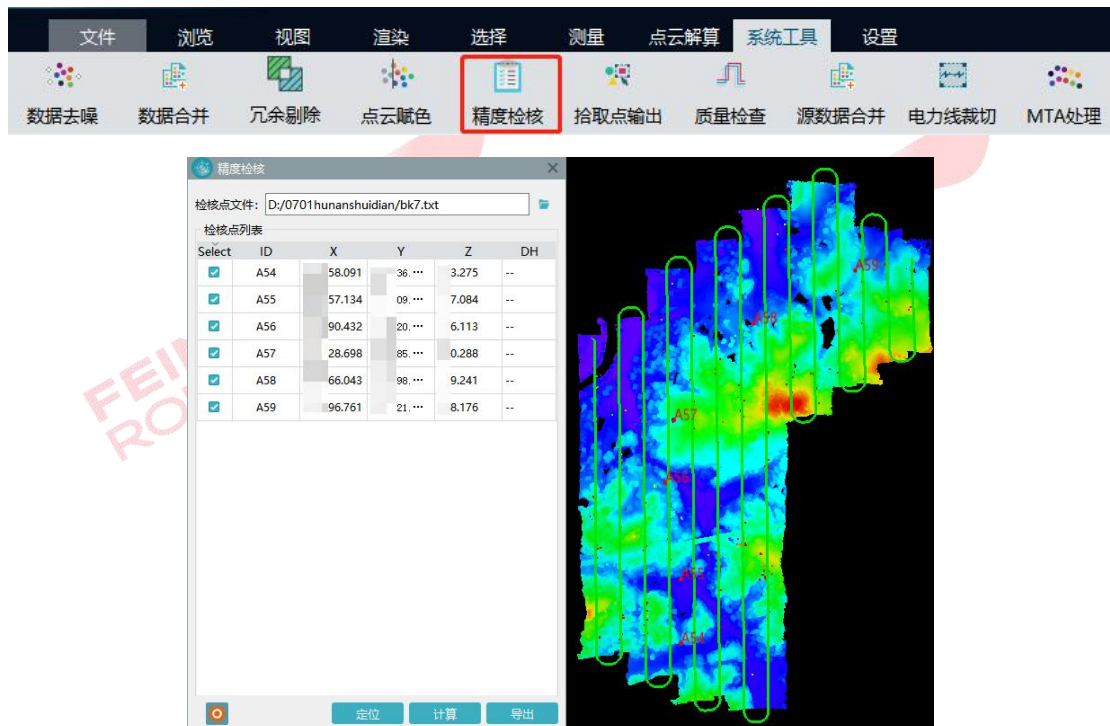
文件 浏览 视图 渲染 选择 测量 点云解算 系统工具 设置

数据去噪 数据合并 冗余剔除 点云赋色 精度检核 拾取点输出 质量检查 源数据合并 电力线裁切 MTA处理

精度检核

检核点文件: D:/0701hunanshuidian/bk7.txt

检核点列表

| Select | ID | X | Y | Z | DH |
|---|---|---|---|---|---|
| ☑ | A54 | 58.091 | 36.··· | 3.275 | -- |
| ☑ | A55 | 57.134 | 09.··· | 7.084 | -- |
| ☑ | A56 | 90.432 | 20.··· | 6.113 | -- |
| ☑ | A57 | 28.698 | 85.··· | 0.288 | -- |
| ☑ | A58 | 66.043 | 98.··· | 9.241 | -- |
| ☑ | A59 | 96.761 | 21.··· | 8.176 | -- |

定位 计算 导出

A59 A58 A57 A56 A55 A54

FEI RO